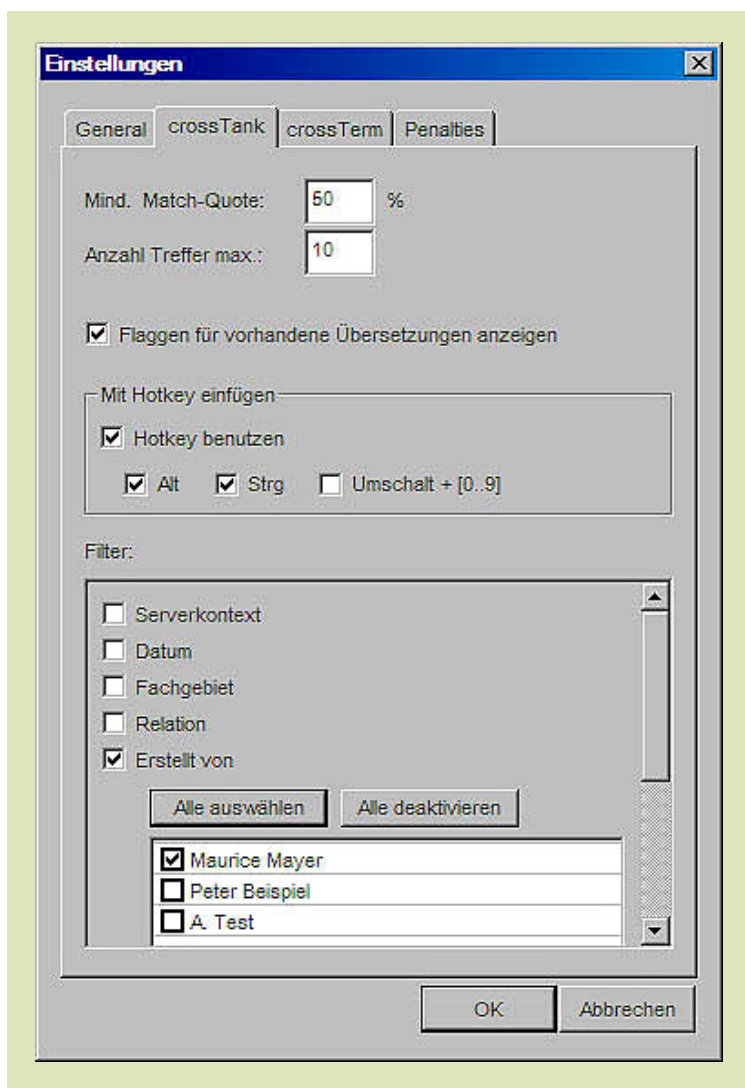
Einstellungen

General | crossTank | crossTerm | Penalties

Mind. Match-Quote: 50 %

Anzahl Treffer max.: 10

Flaggen für vorhandene Übersetzungen anzeigen

Mit Hotkey einfügen

Hotkey benutzen

Alt  Strg  Umschalt + [0..9]

Filter:

Serverkontext
Datum
Fachgebiet
Relation
Erstellt von

Alle auswählen  Alle deaktivieren

Maurice Mayer
Peter Beispiel
A. Test

OK  Abbrechen